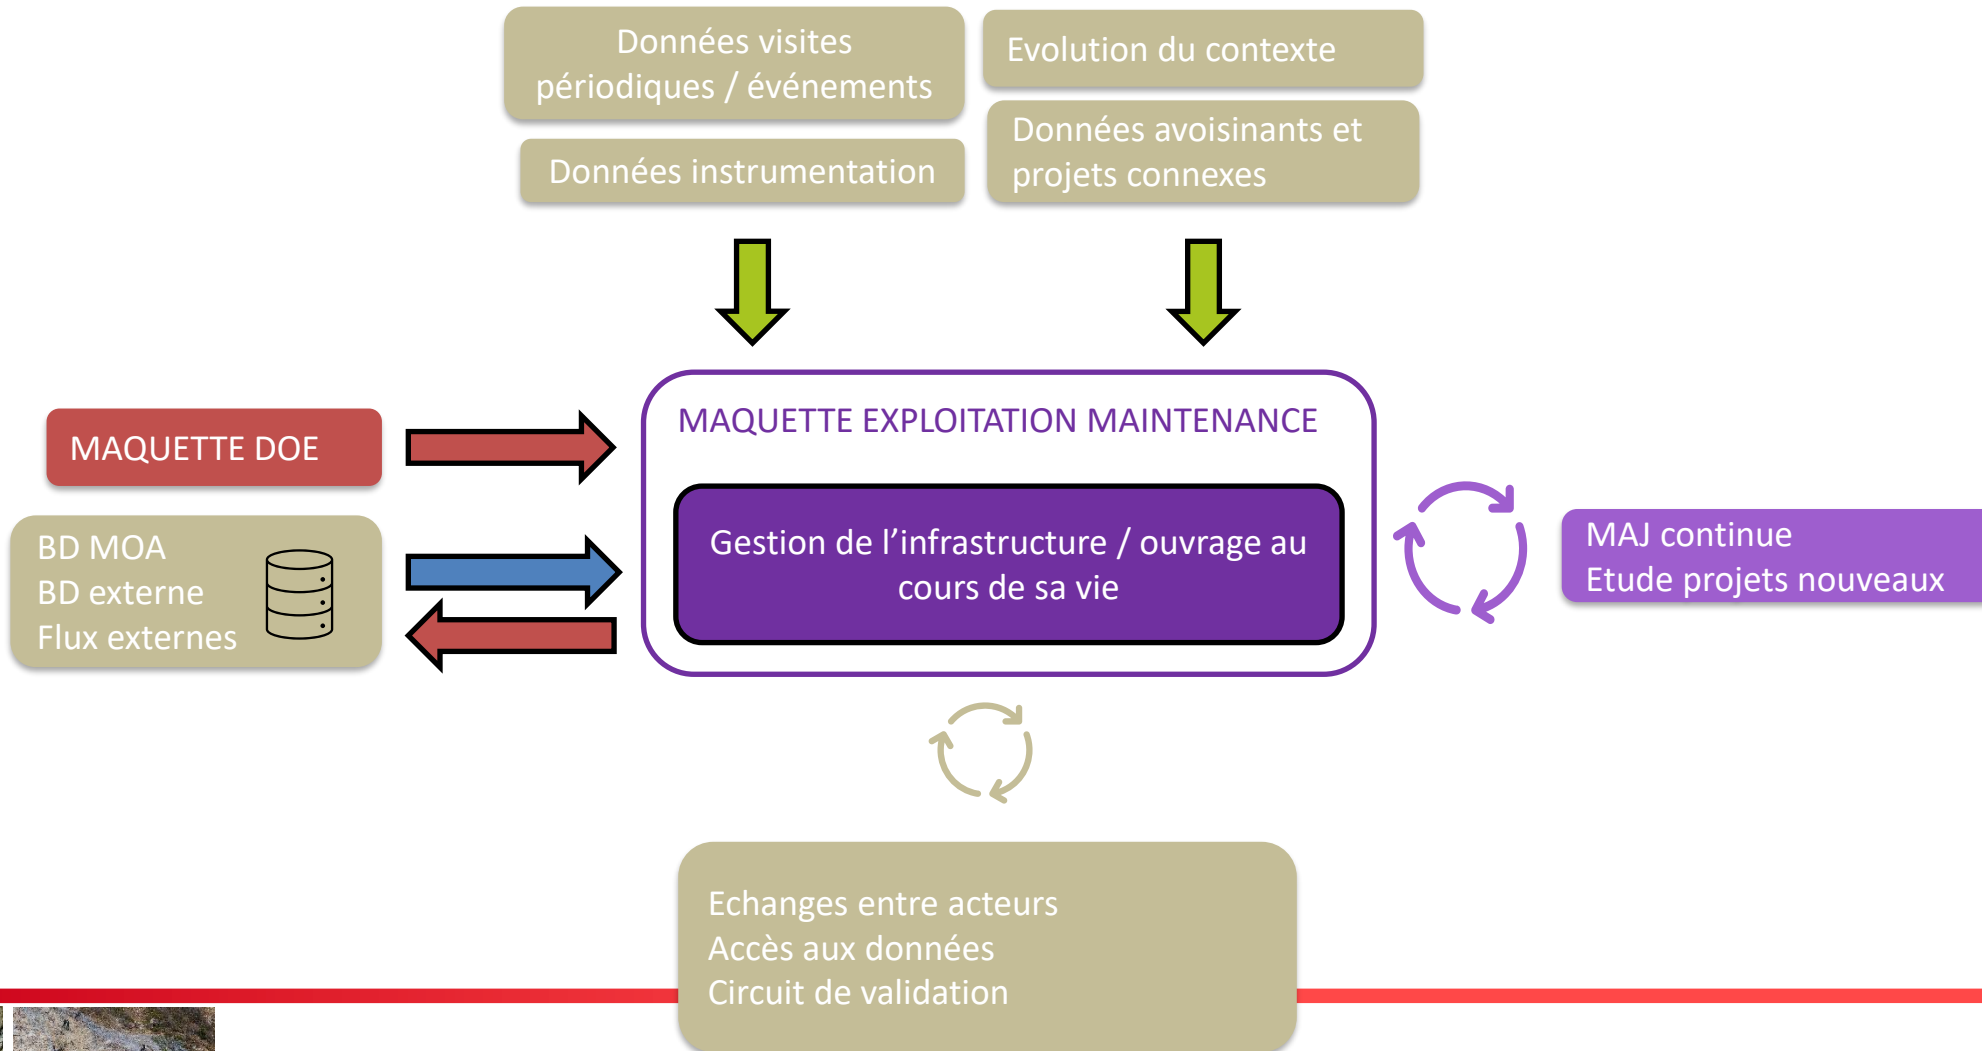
Données visites périodiques / événements

Données instrumentation

Evolution du contexte

Données avoisinants et projets connexes

MAQUETTE DOE

BD MOA
BD externe
Flux externes

MAQUETTE EXPLOITATION MAINTENANCE

Gestion de l’infrastructure / ouvrage au cours de sa vie

MAJ continue
Etude projets nouveaux

Echanges entre acteurs
Accès aux données
Circuit de validation